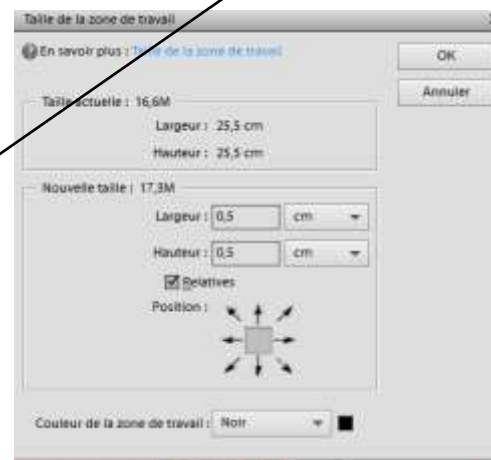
Taille de la zone de travail

En savoir plus : Taille de la zone de travail

OK

Annuler

Taille actuelle : 16,6M

Largeur : 25,5 cm

Hauteur : 25,5 cm

Nouvelle taille : 17,3M

Largeur : 0,5 cm

Hauteur : 0,5 cm

Relatives

Position :

Couleur de la zone de travail : Noir